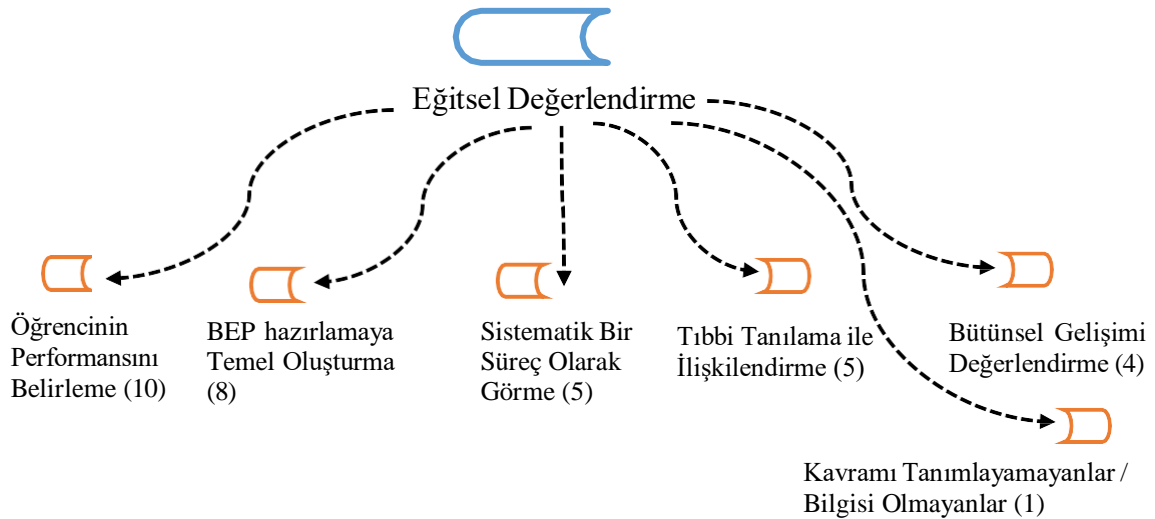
Eğitsel Değerlendirme

Öğrencinin Performansını Belirleme (10)

BEP hazırlamaya Temel Oluşturma (8)

Sistematik Bir Süreç Olarak Görme (5)

Tıbbi Tanılama ile İlişkilendirme (5)

Bütünsel Gelişimi Değerlendirme (4)

Kavramı Tanımlayamayanlar / Bilgisi Olmayanlar (1)